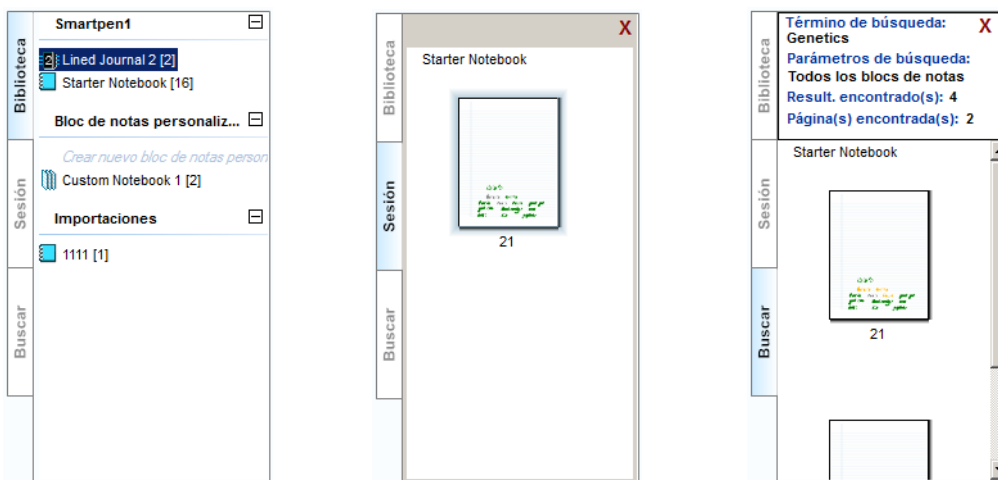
Biblioteca

Sesión

Buscar

Smartpen1

Lined Journal 2 [2]

Starter Notebook [16]

Bloc de notas personaliz...

Crear nuevo bloc de notas person

Custom Notebook 1 [2]

Importaciones

1111 [1]

Biblioteca

Sesión

Buscar

X

Starter Notebook

21

Biblioteca

Sesión

Buscar

Término de búsqueda:
Genetics

X

Parámetros de búsqueda:
Todos los blocs de notas

Result. encontrado(s): 4

Página(s) encontrada(s): 2

Starter Notebook

21